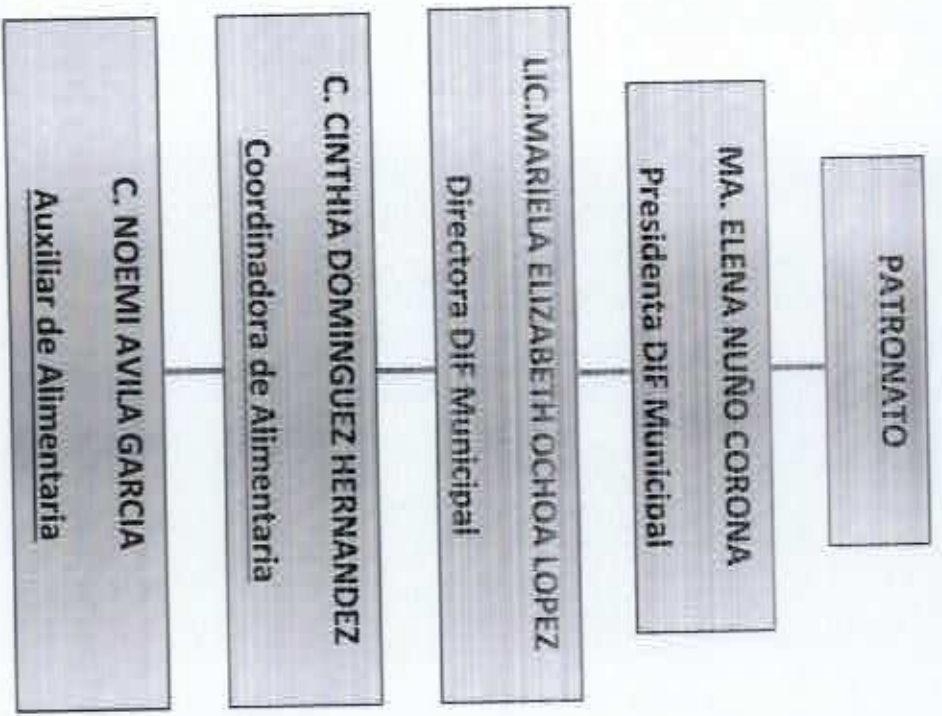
PATRONATO

MA. ELENA NUÑO CORONA
Presidenta DIF Municipal

LIC.MARIELA ELIZABETH OCHOA LOPEZ
Directora DIF Municipal

C. CINTHIA DOMINGUEZ HERNANDEZ
Coordinadora de Alimentaria

C. NOEMI AVILA GARCIA
Auxiliar de Alimentaria